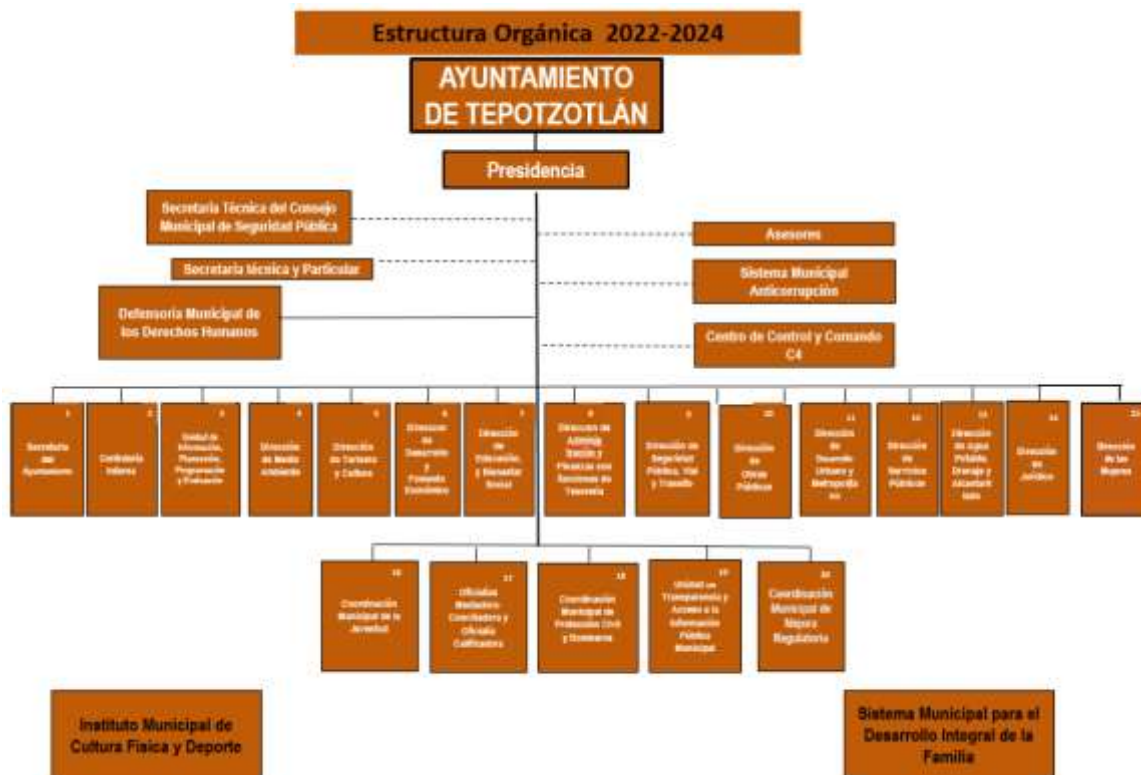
Estructura Orgánica 2022-2024

AYUNTAMIENTO DE TEPOTZOTLÁN

Presidencia

Secretaría Técnica del Consejo Municipal de Seguridad Pública

Secretaría técnica y Particular

Defensoría Municipal de los Derechos Humanos

Asesores

Sistema Municipal Anticorrupción

Centro de Control y Comando C4

1 Secretaría del Ayuntamiento

2 Contraloría Interna

3 Unidad de Información, Planeación, Programación y Evaluación

4 Dirección de Medio Ambiente

5 Dirección de Turismo y Cultura

6 Dirección de Desarrollo y Fomento Económico

7 Dirección de Educación, y Bienestar Social

8 Dirección de Administración y Finanzas con funciones de Tesorería

9 Dirección de Seguridad Pública, Vial y Tránsito

10 Dirección de Obras Públicas

11 Dirección de Desarrollo Urbano y Metropolitano

12 Dirección de Servicios Públicos

13 Dirección de Agua Potable, Drenaje y Alcantarillado

14 Dirección de Jurídico

15 Dirección de las Mujeres

16 Coordinación Municipal de la Juventud

17 Oficialías Mediadoras Conciliadoras y Oficialía Calificadora

18 Coordinación Municipal de Protección Civil y Bomberos

19 Unidad de Transparencia y Acceso a la Información Pública Municipal

20 Coordinación Municipal de Mejora Regulatoria

Instituto Municipal de Cultura Física y Deporte

Sistema Municipal para el Desarrollo Integral de la Familia